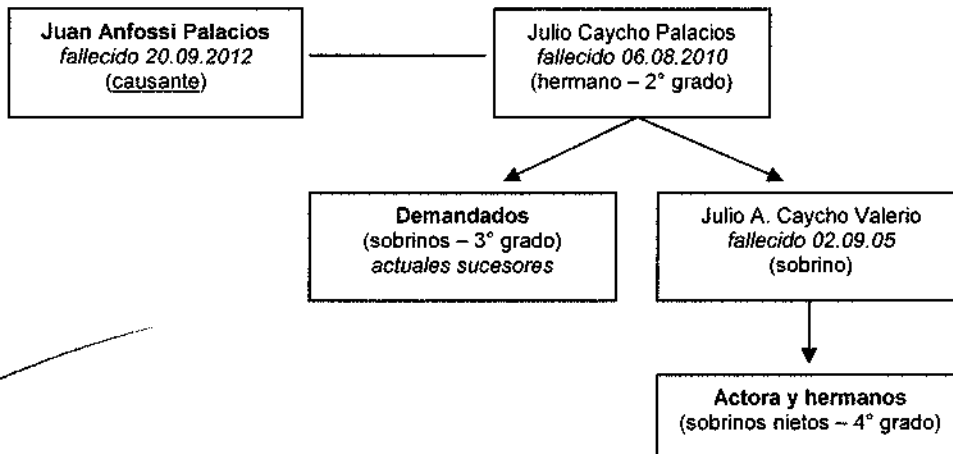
**Juan Anfossi Palacios**
*fallecido 20.09.2012*
(causante)

Julio Caycho Palacios
*fallecido 06.08.2010*
(hermano – 2° grado)

**Demandados**
(sobrinos – 3° grado)
*actuales sucesores*

Julio A. Caycho Valerio
*fallecido 02.09.05*
(sobrino)

**Actora y hermanos**
(sobrinos nietos – 4° grado)